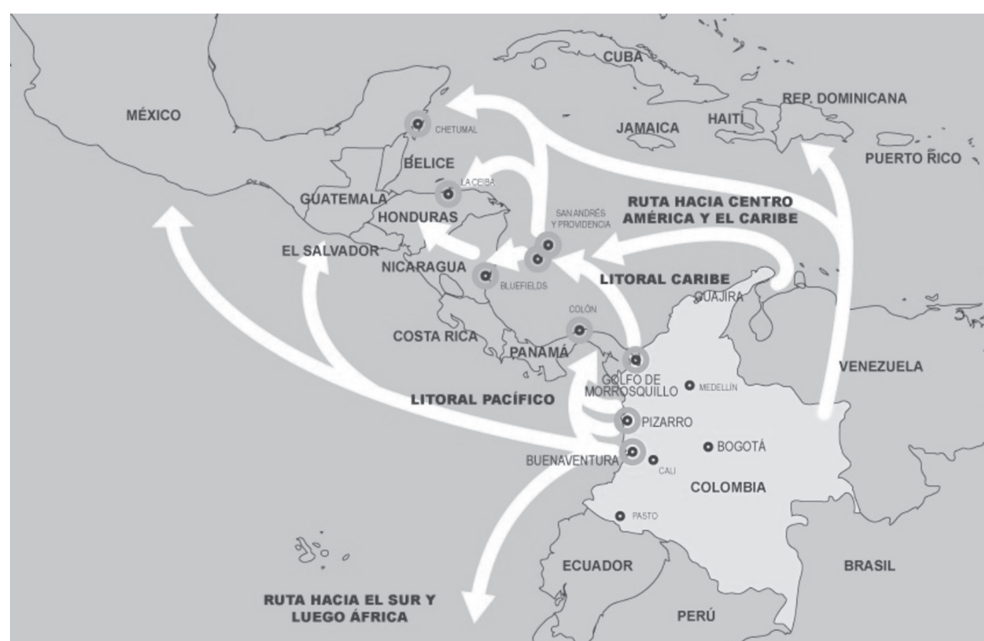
CUBA
MÉXICO
REP. DOMINICANA
HAITI
JAMAICA
CHETUMAL
PUERTO RICO
BELICE
LA CEIBA
GUATEMALA
RUTA HACIA CENTRO AMÉRICA Y EL CARIBE
HONDURAS
SAN ANDRÉS Y PROVIDENCIA
EL SALVADOR
NICARAGUA
BLUEFIELDS
LITORAL CARIBE
GUAJIRA
COLÓN
COSTA RICA
PANAMÁ
VENEZUELA
GOLFO DE MORROSQUILLO
MEDELLÍN
LITORAL PACÍFICO
PIZARRO
BOGOTÁ
BUENAVENTURA
CALI
COLOMBIA
PASTO
ECUADOR
BRASIL
RUTA HACIA EL SUR Y LUEGO ÁFRICA
PERÚ